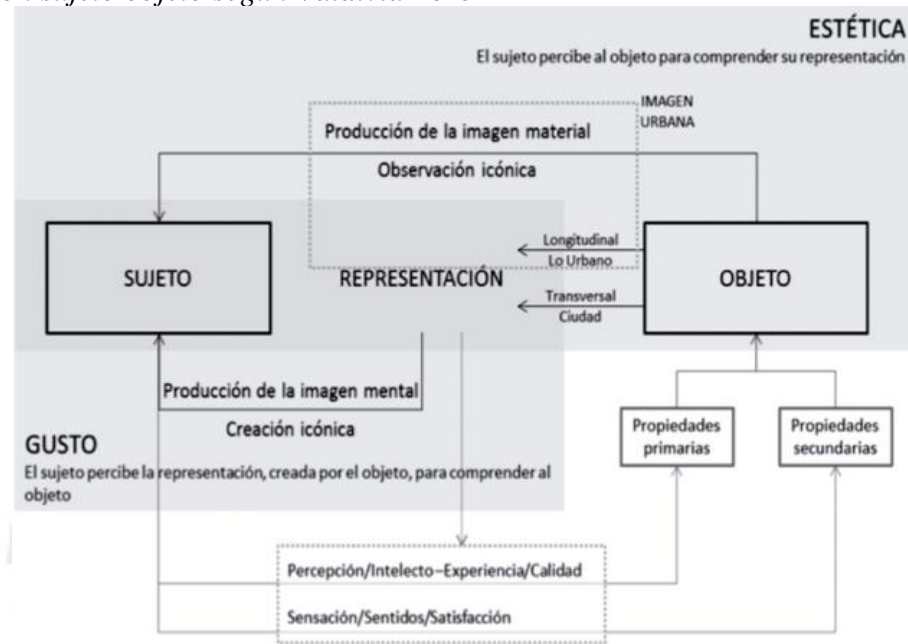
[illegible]

ESTÉTICA

El sujeto percibe al objeto para comprender su representación

IMAGEN URBANA

Producción de la imagen material

Observación icónica

SUJETO

REPRESENTACIÓN

Longitudinal

Lo Urbano

Transversal

Ciudad

OBJETO

Producción de la imagen mental

Creación icónica

GUSTO

El sujeto percibe la representación, creada por el objeto, para comprender al objeto

Propiedades primarias

Propiedades secundarias

Percepción/Intelecto–Experiencia/Calidad

Sensación/Sentidos/Satisfacción